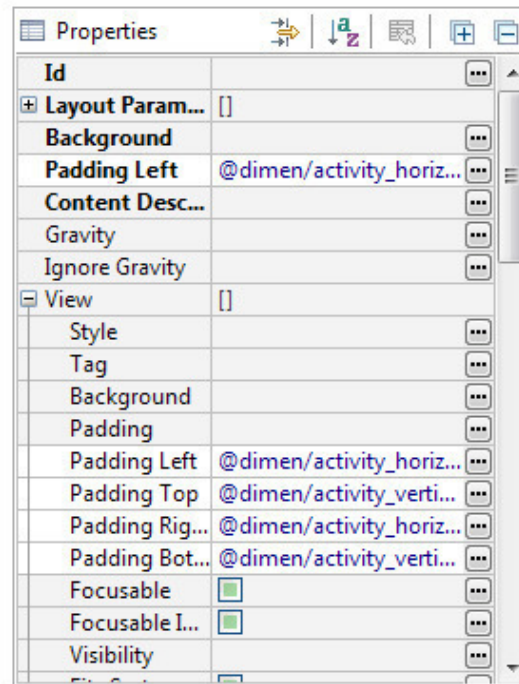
Properties

| | |
|---|---|
| Id | |
| Layout Param... | [] |
| Background | |
| Padding Left | @dimen/activity_horiz... |
| Content Desc... | |
| Gravity | |
| Ignore Gravity | |
| View | [] |
| Style | |
| Tag | |
| Background | |
| Padding | |
| Padding Left | @dimen/activity_horiz... |
| Padding Top | @dimen/activity_verti... |
| Padding Rig... | @dimen/activity_horiz... |
| Padding Bot... | @dimen/activity_verti... |
| Focusable | |
| Focusable I... | |
| Visibility | |